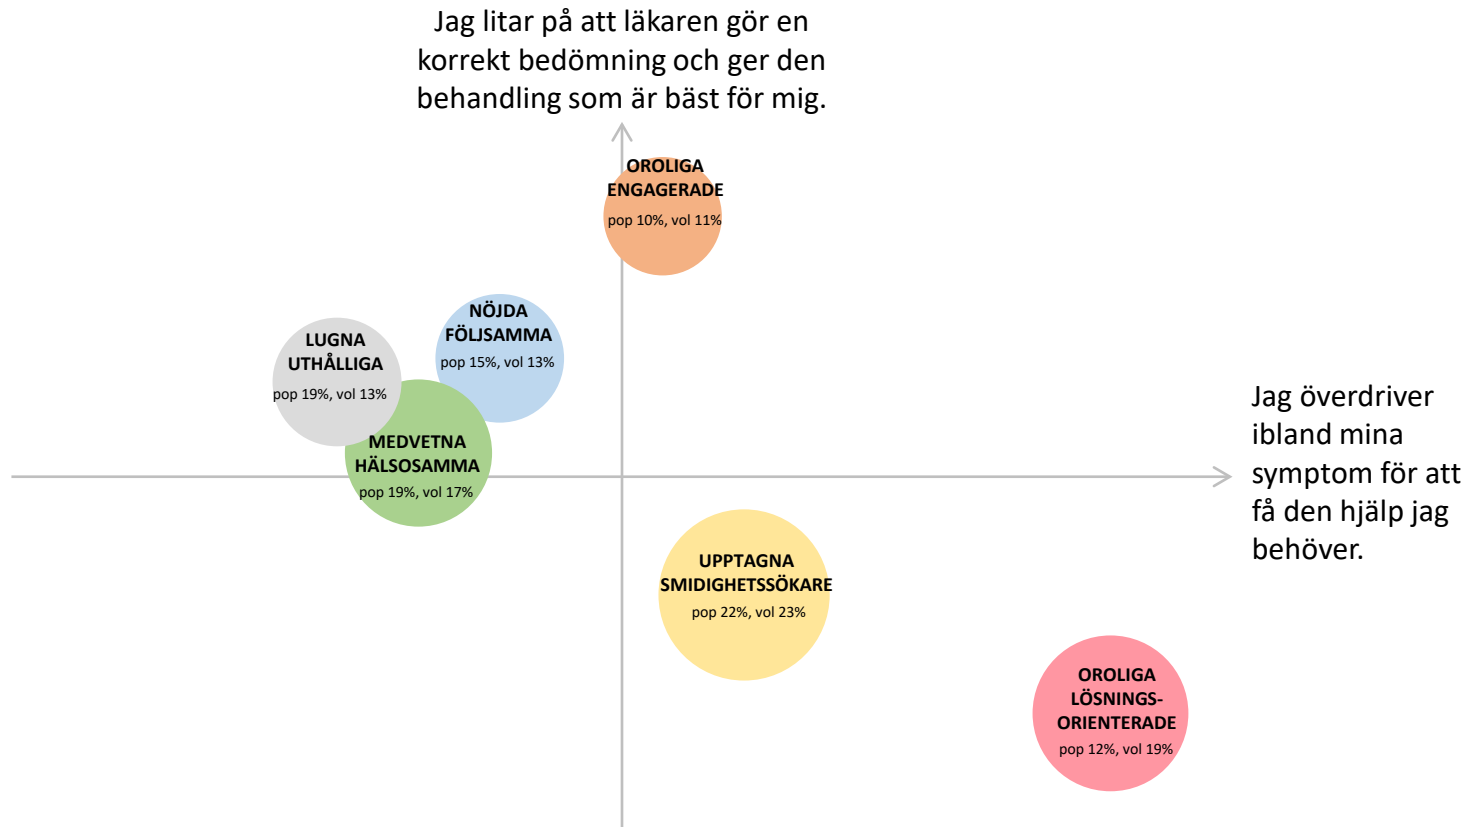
Jag litar på att läkaren gör en korrekt bedömning och ger den behandling som är bäst för mig.

OROLIGA ENGAGERADE
pop 10%, vol 11%

NÖJDA FÖLJSAMMA
pop 15%, vol 13%

LUGNA UTHÅLLIGA
pop 19%, vol 13%

MEDVETNA HÄLSOSAMMA
pop 19%, vol 17%

Jag överdriver ibland mina symptom för att få den hjälp jag behöver.

UPPTAGNA SMIDIGHETSSÖKARE
pop 22%, vol 23%

OROLIGA LÖSNINGS-ORIENTERADE
pop 12%, vol 19%